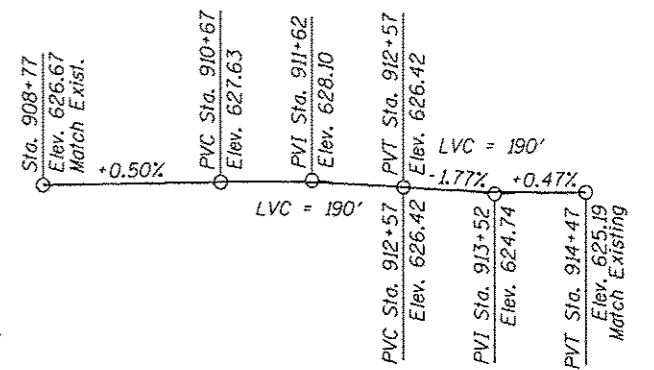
Sta. 908+77
Elev. 626.67
Match Exist.

+0.50%

PVC Sta. 910+67
Elev. 627.63

PVI Sta. 911+62
Elev. 628.10

LVC = 190'

PVT Sta. 912+57
Elev. 626.42

LVC = 190'

-1.77%

+0.47%

PVC Sta. 912+57
Elev. 626.42

PVI Sta. 913+52
Elev. 624.74

PVT Sta. 914+47
Elev. 625.19
Match Existing